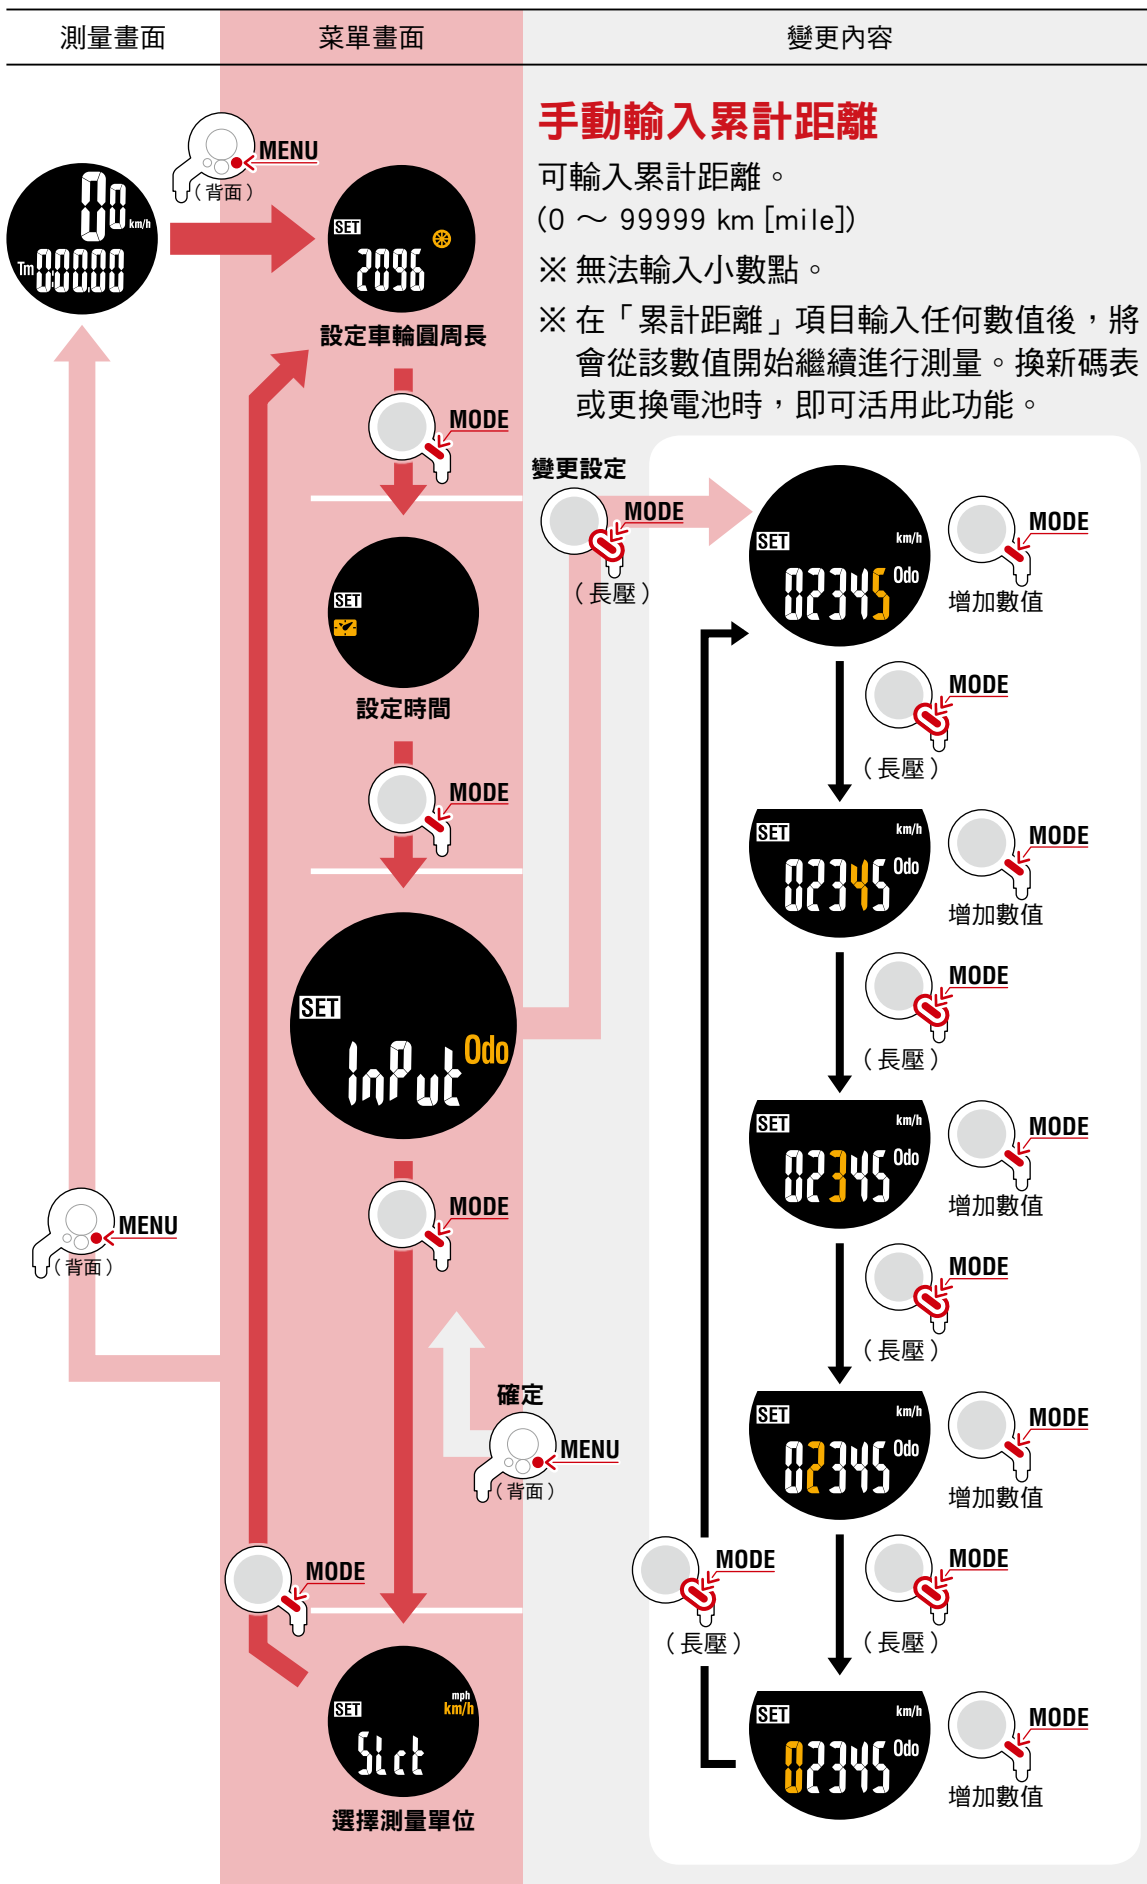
測量畫面

菜單畫面

變更內容

手動輸入累計距離

可輸入累計距離。

(0 ～ 99999 km [mile])

※ 無法輸入小數點。

※ 在「累計距離」項目輸入任何數值後，將會從該數值開始繼續進行測量。換新碼表或更換電池時，即可活用此功能。

MENU
（背面）

00 km/h
Tm 00000

SET
2096

設定車輪圓周長

MODE

SET

設定時間

MODE

SET
InPut Odo

MODE

確定
MENU
（背面）

MODE

SET
mph
km/h
SLct

選擇測量單位

MENU
（背面）

變更設定
MODE
（長壓）

SET km/h
02345 Odo
MODE
增加數值

MODE
（長壓）

SET km/h
02345 Odo
MODE
增加數值

MODE
（長壓）

SET km/h
02345 Odo
MODE
增加數值

MODE
（長壓）

SET km/h
02345 Odo
MODE
增加數值

MODE
（長壓）

MODE
（長壓）

SET km/h
02345 Odo
MODE
增加數值